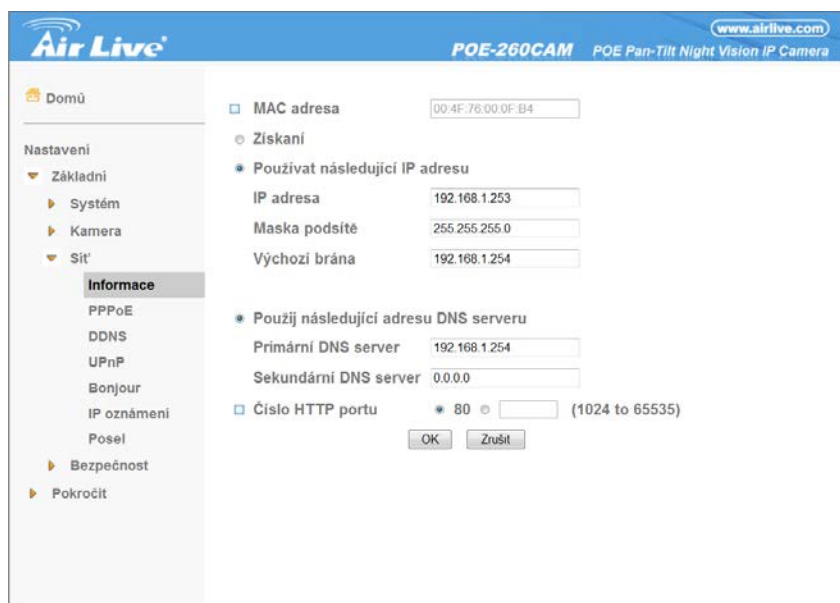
Air Live
www.airlive.com
POE-260CAM POE Pan-Tilt Night Vision IP Camera

Domů

Nastavení
Základní
Systém
Kamera
Síť
Informace
PPPoE
DDNS
UPnP
Bonjour
IP oznámení
Posel
Bezpečnost
Pokročit

MAC adresa 00:4F:76:00:0F:B4
Získaní
Používat následující IP adresu
IP adresa 192.168.1.253
Maska podsítě 255.255.255.0
Výchozí brána 192.168.1.254

Použij následující adresu DNS serveru
Primární DNS server 192.168.1.254
Sekundární DNS server 0.0.0.0
Číslo HTTP portu 80 (1024 to 65535)
OK Zrušit